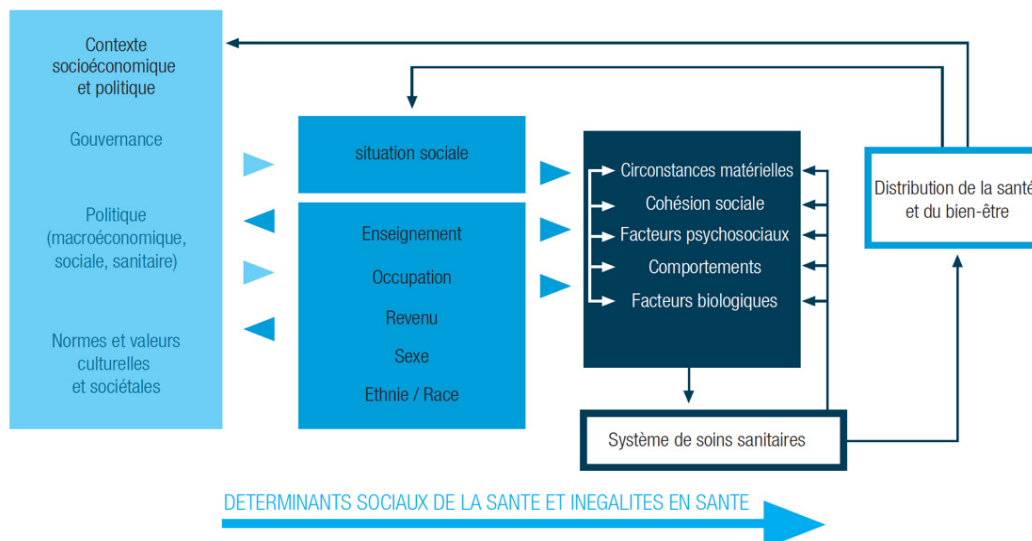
Contexte socioéconomique et politique

Gouvernance

Politique (macroéconomique, sociale, sanitaire)

Normes et valeurs culturelles et sociétales

situation sociale

Enseignement

Occupation

Revenu

Sexe

Ethnie / Race

Circonstances matérielles

Cohésion sociale

Facteurs psychosociaux

Comportements

Facteurs biologiques

Distribution de la santé et du bien-être

Système de soins sanitaires

DETERMINANTS SOCIAUX DE LA SANTE ET INEGALITES EN SANTE